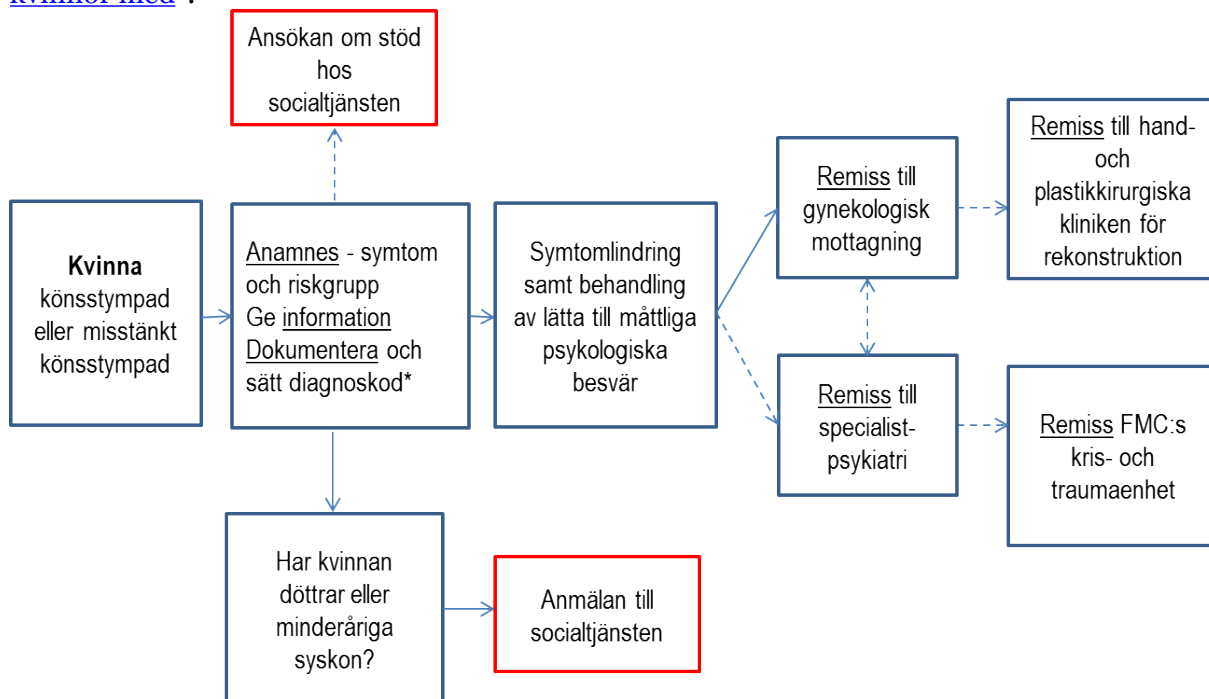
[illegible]

Ansökan om stöd hos socialtjänsten

Kvinna könsstympad eller misstänkt könsstympad

Anamnes - symtom och riskgrupp
Ge information
Dokumentera och sätt diagnoskod*

Symtomlindring samt behandling av lätta till måttliga psykologiska besvär

Remiss till gynekologisk mottagning

Remiss till hand- och plastikkirurgiska kliniken för rekonstruktion

Remiss till specialist-psykiatri

Remiss FMC:s kris- och traumaenhet

Har kvinnan döttrar eller minderåriga syskon?

Anmälan till socialtjänsten